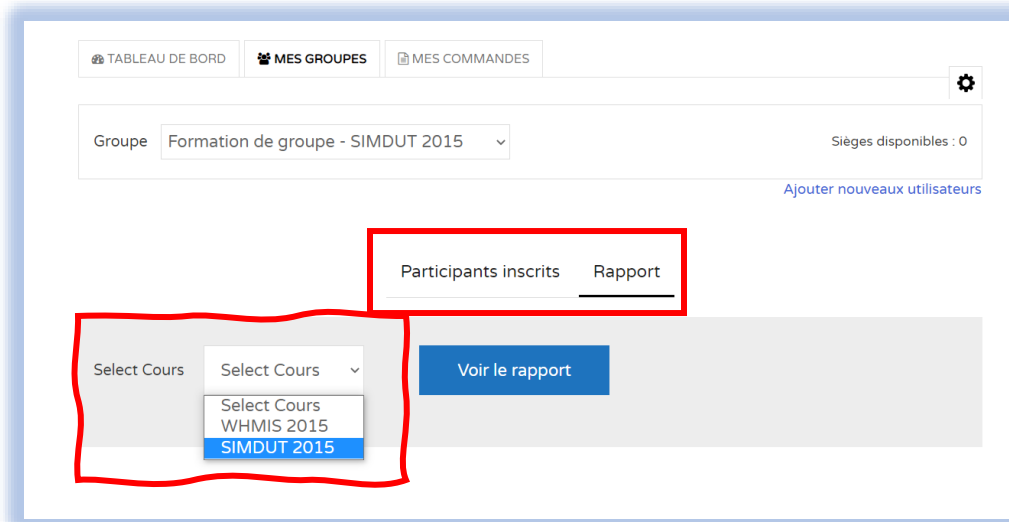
TABLEAU DE BORD
MES GROUPES
MES COMMANDES

Groupe Formation de groupe - SIMDUT 2015

Sièges disponibles : 0

Ajouter nouveaux utilisateurs

Participants inscrits
Rapport

Select Cours
Select Cours
Voir le rapport
Select Cours
WHMIS 2015
SIMDUT 2015